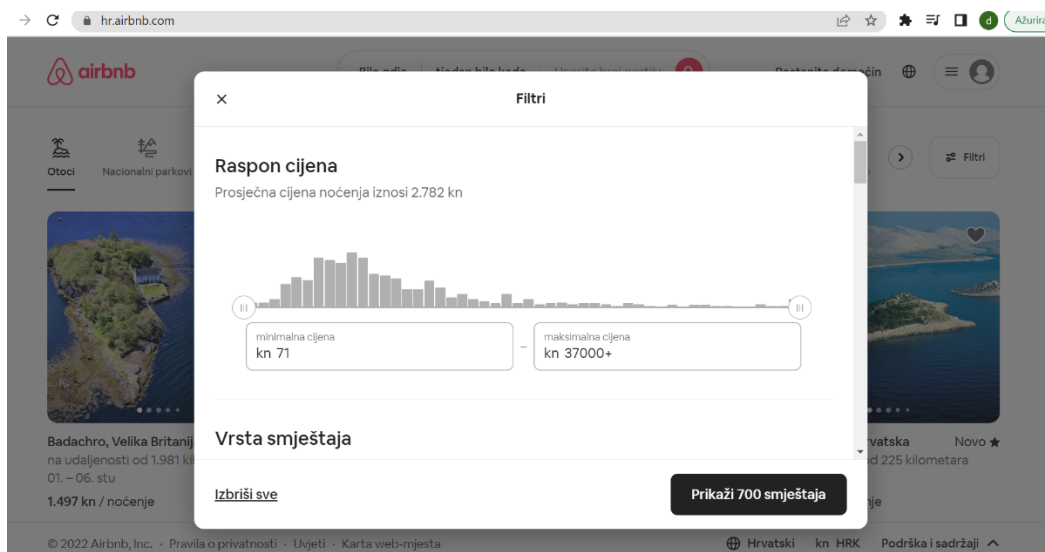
hr.airbnb.com

Ažuriraj

airbnb

Bilo gdje | Ajoder bilo kada | Upišite broj gostiju

Postanite domaćin

Otoci

Nacionalni parkovi

Filtri

Badachro, Velika Britanij

na udaljenosti od 1.981 ki

01. – 06. stu

1.497 kn / noćenje

rvatska

Novo ★

od 225 kilometara

nje

× Filtri

Raspon cijena

Prosječna cijena noćenja iznosi 2.782 kn

minimalna cijena
kn 71

–

maksimalna cijena
kn 37000+

Vrsta smještaja

Izbriši sve

Prikaži 700 smještaja

© 2022 Airbnb, Inc. · Pravila o privatnosti · Uvjeti · Karta web-mjesta

Hrvatski kn HRK Podrška i sadržaji